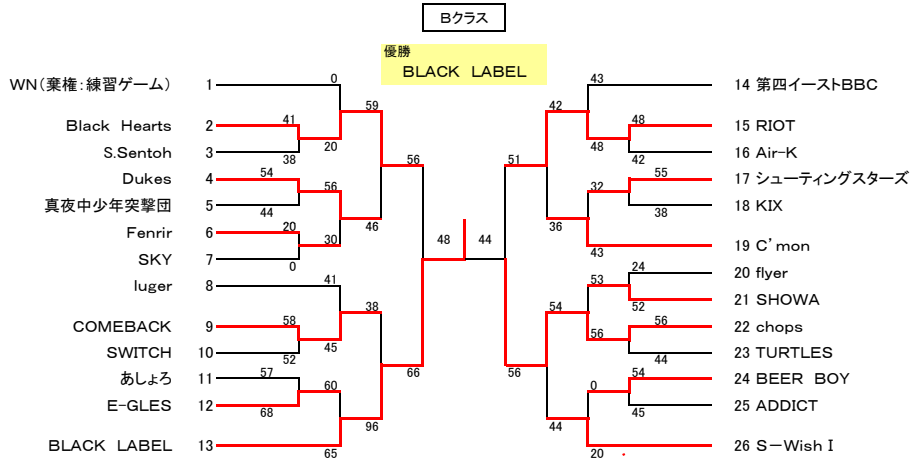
Bクラス

優勝
BLACK LABEL

WN(棄権:練習ゲーム) 1
Black Hearts 2
S.Sentoh 3
Dukes 4
真夜中少年突撃団 5
Fenrir 6
SKY 7
luger 8
COMEBACK 9
SWITCH 10
あしょろ 11
E-GLES 12
BLACK LABEL 13

14 第四イーストBBC
15 RIOT
16 Air-K
17 シューティングスターズ
18 KIX
19 C'mon
20 flyer
21 SHOWA
22 chops
23 TURTLES
24 BEER BOY
25 ADDICT
26 S−Wish I

0
41
38
20
59
54
44
56
46
20
0
30
56
41
58
52
45
38
57
68
60
96
66
65
48
44
43
48
42
48
42
51
32
55
38
36
43
24
52
53
56
56
44
54
54
0
45
56
44
20